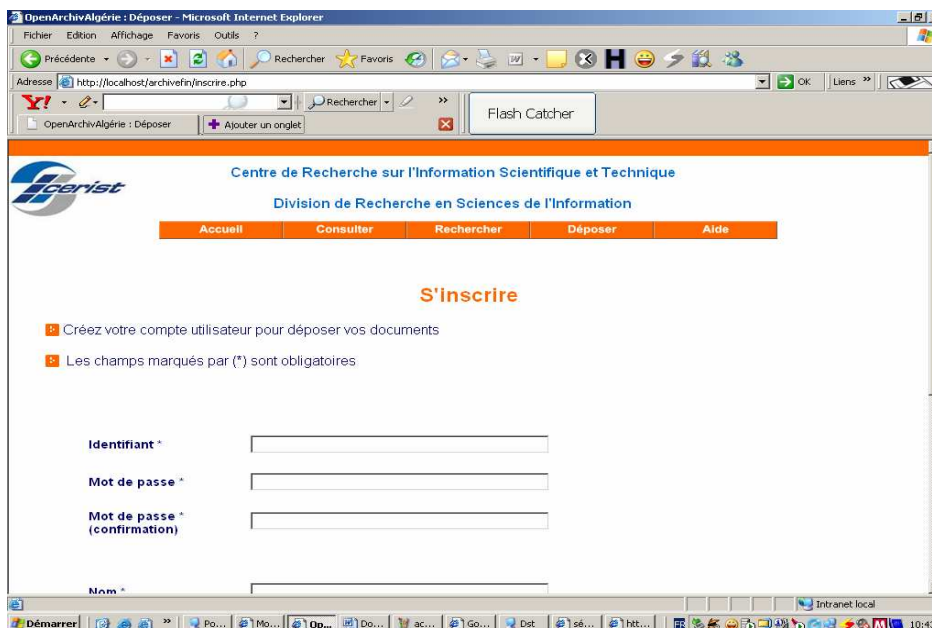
OpenArchivAlgérie : Déposer - Microsoft Internet Explorer

Fichier Edition Affichage Favoris Outils ?

Précédente Rechercher Favoris

Adresse http://localhost/archivefin/inscrire.php OK Liens »

Y! Rechercher »

Flash Catcher

OpenArchivAlgérie : Déposer Ajouter un onglet

cerist

Centre de Recherche sur l'Information Scientifique et Technique

Division de Recherche en Sciences de l'Information

Accueil Consulter Rechercher Déposer Aide

S'inscrire

Créez votre compte utilisateur pour déposer vos documents

Les champs marqués par (*) sont obligatoires

Identifiant *

Mot de passe *

Mot de passe * (confirmation)

Nom *

Intranet local

Démarrer Po... Mo... Op... Do... ac... Go... Dst sé... htt... FR 10:4